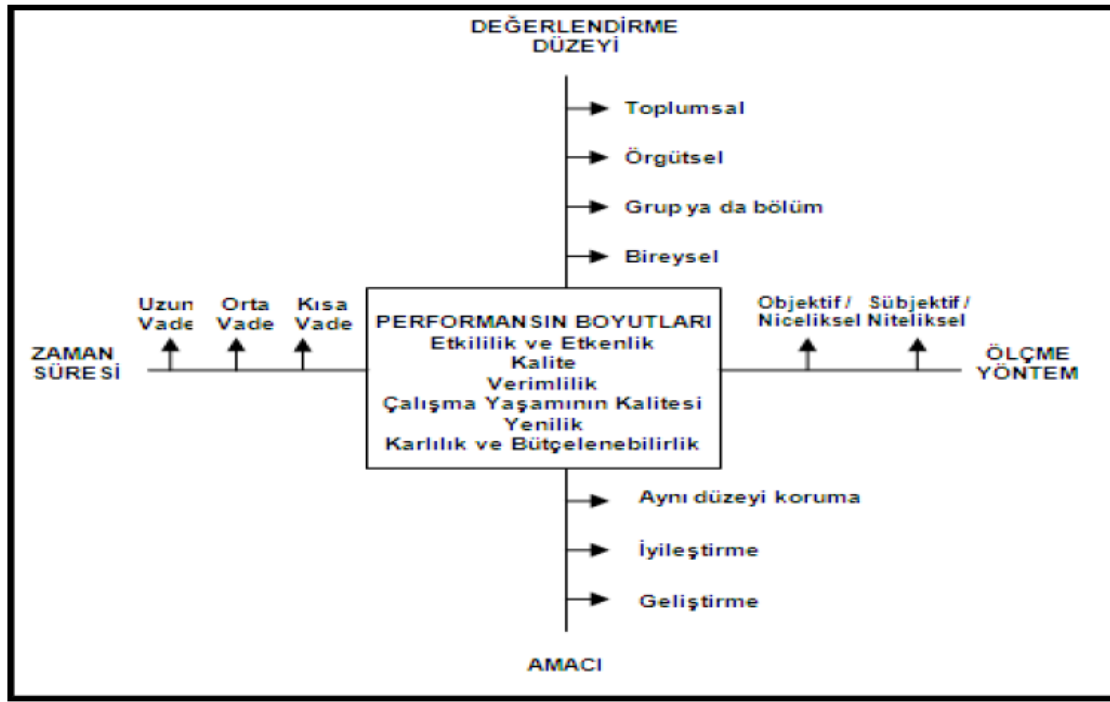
DEĞERLENDİRME DÜZEYİ

Toplumsal

Örgütsel

Grup ya da bölüm

Bireysel

Uzun Vade

Orta Vade

Kısa Vade

ZAMAN SÜRESİ

PERFORMANSIN BOYUTLARI
Etkililik ve Etkenlik
Kalite
Verimlilik
Çalışma Yaşamının Kalitesi
Yenilik
Karlılık ve Bütçelenebilirlik

Objektif / Niceliksel

Sübjektif / Niteliksel

ÖLÇME YÖNTEM

Aynı düzeyi koruma

İyileştirme

Geliştirme

AMACI